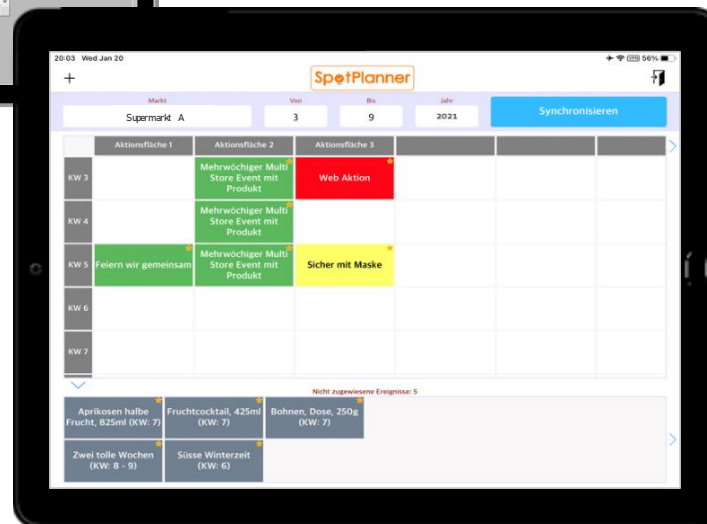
20:03 Wed Jan 20

56%

+

SpotPlanner

Markt
Supermarkt A

Von
3

Bis
9

Jahr
2021

Synchronisieren

| | Aktionsfläche 1 | Aktionsfläche 2 | Aktionsfläche 3 | | | |
|---|---|---|---|---|---|---|
| KW 3 | | Mehrwöchiger Multi Store Event mit Produkt | Web Aktion | | | |
| KW 4 | | Mehrwöchiger Multi Store Event mit Produkt | | | | |
| KW 5 | Feiern wir gemeinsam | Mehrwöchiger Multi Store Event mit Produkt | Sicher mit Maske | | | |
| KW 6 | | | | | | |
| KW 7 | | | | | | |

Nicht zugewiesene Ereignisse: 5

Aprikosen halbe Frucht, 825ml (KW: 7)

Fruchtcocktail, 425ml (KW: 7)

Bohnen, Dose, 250g (KW: 7)

Zwei tolle Wochen (KW: 8 - 9)

Süsse Winterzeit (KW: 6)